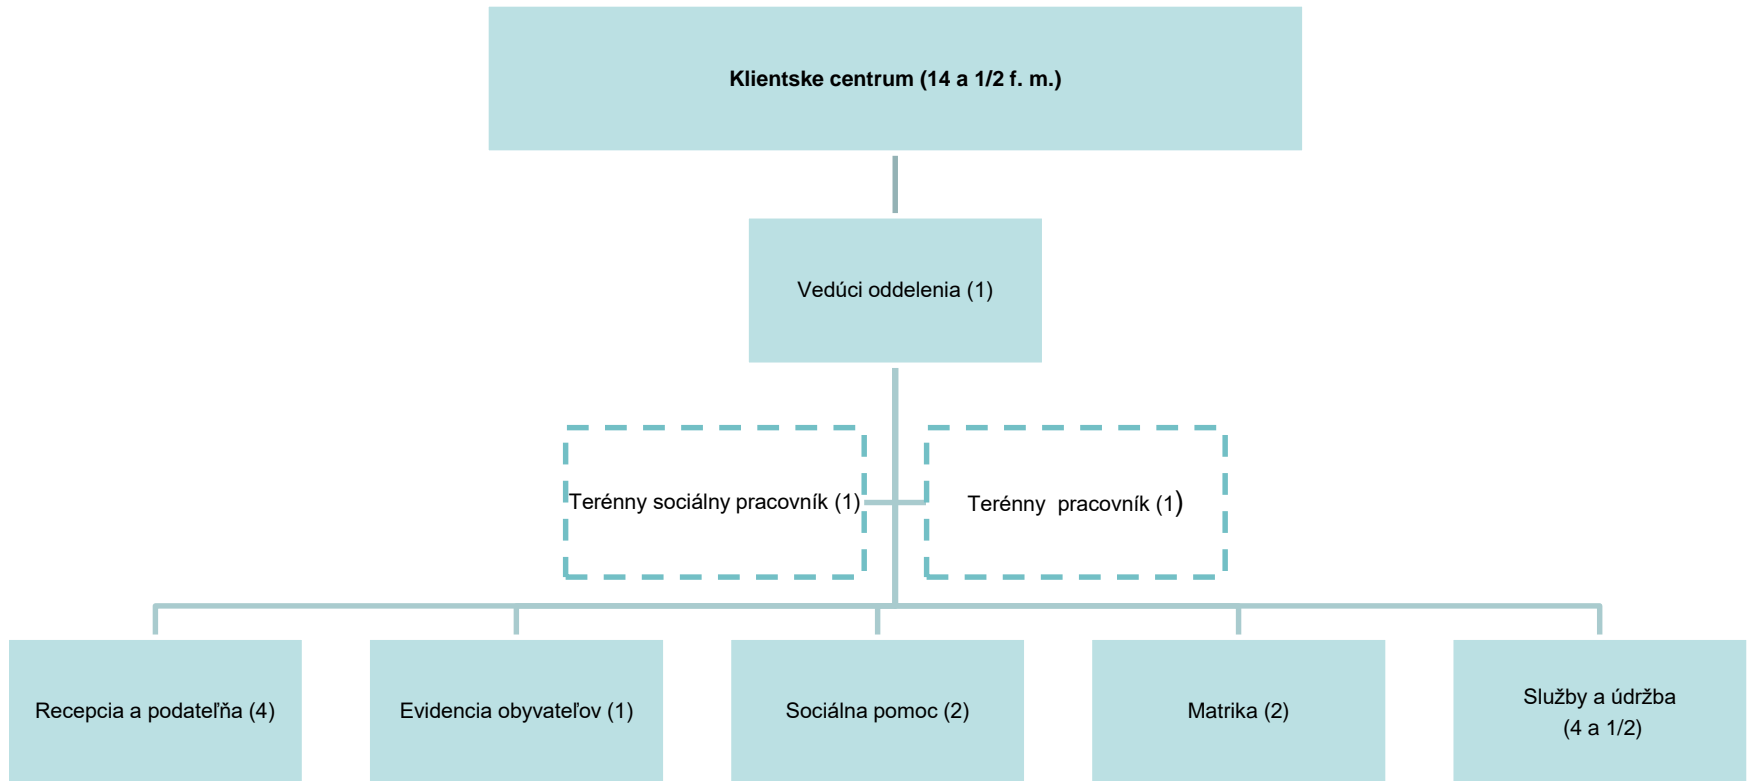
Klientske centrum (14 a 1/2 f. m.)

Vedúci oddelenia (1)

Terénny sociálny pracovník (1)

Terénny pracovník (1)

Recepcia a podateľňa (4)

Evidencia obyvateľov (1)

Sociálna pomoc (2)

Matrika (2)

Služby a údržba (4 a 1/2)